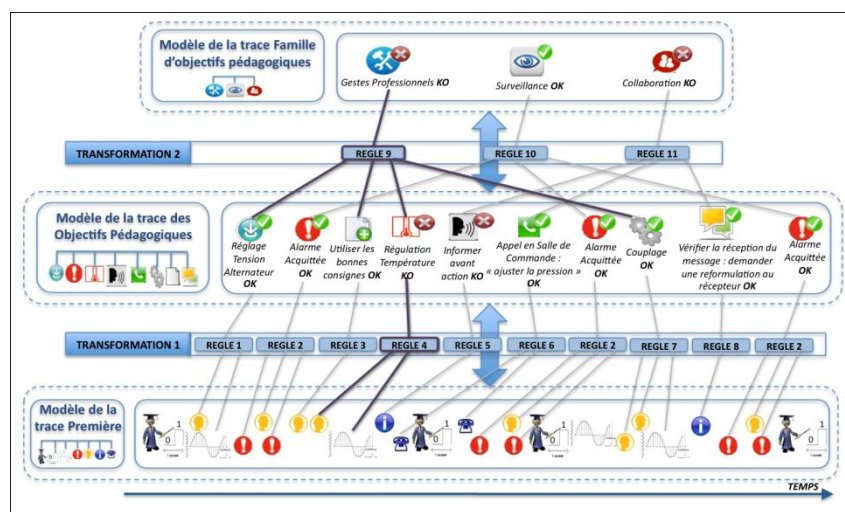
Modèle de la trace Famille d'objectifs pédagogiques

Gestes Professionnels KO

Surveillance OK

Collaboration KO

TRANSFORMATION 2

REGLE 9

REGLE 10

REGLE 11

Modèle de la trace des Objectifs Pédagogiques

Réglage Tension Alternateur OK

Alarme Acquittée OK

Utiliser les bonnes consignes OK

Régulation Température KO

Informer avant action KO

Appel en Salle de Commande : « ajuster la pression » OK

Alarme Acquittée OK

Couplage OK

Vérifier la réception du message : demander une reformulation au récepteur OK

Alarme Acquittée OK

TRANSFORMATION 1

| REGLE 1 | REGLE 2 | REGLE 3 | REGLE 4 | REGLE 5 | REGLE 6 | REGLE 2 | REGLE 7 | REGLE 8 | REGLE 2 |
|---|---|---|---|---|---|---|---|---|---|

Modèle de la trace Première

1
0

1
0

1
0

1
0

TEMPS